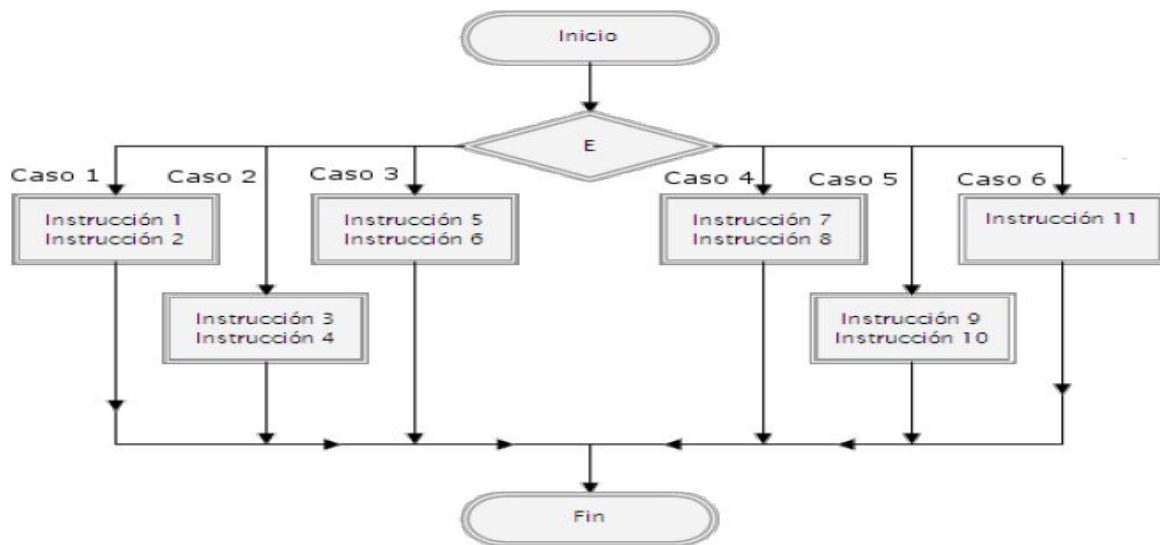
Inicio

E

Caso 1

Instrucción 1
Instrucción 2

Caso 2

Instrucción 3
Instrucción 4

Caso 3

Instrucción 5
Instrucción 6

Caso 4

Instrucción 7
Instrucción 8

Caso 5

Instrucción 9
Instrucción 10

Caso 6

Instrucción 11

Fin